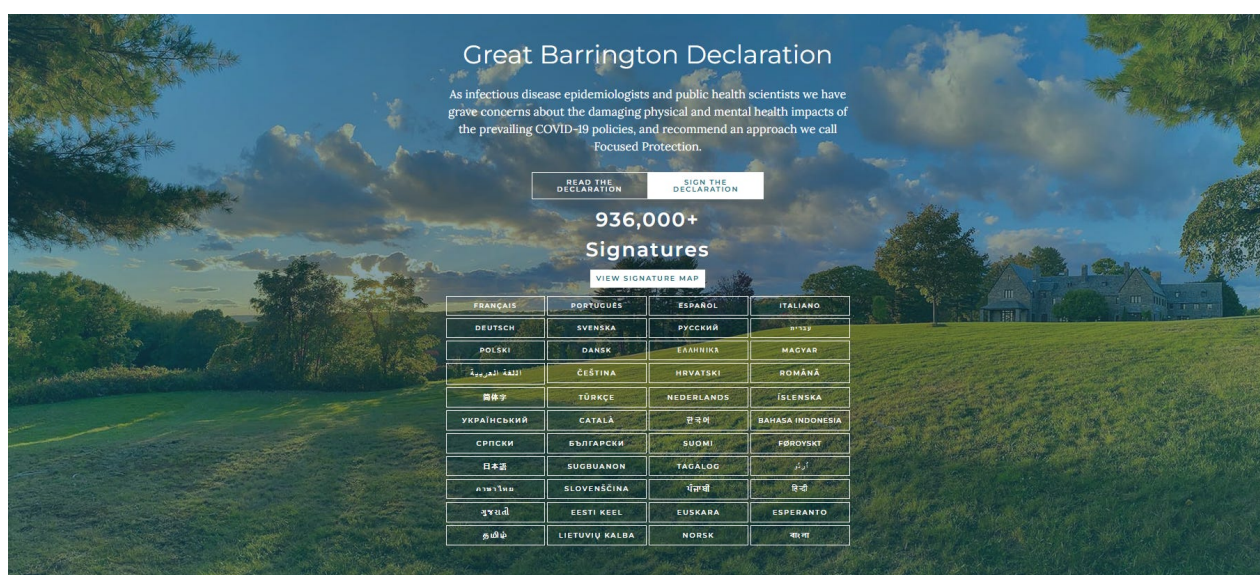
Great Barrington Declaration

As infectious disease epidemiologists and public health scientists we have grave concerns about the damaging physical and mental health impacts of the prevailing COVID-19 policies, and recommend an approach we call Focused Protection.

READ THE DECLARATION

SIGN THE DECLARATION

936,000+

Signatures

VIEW SIGNATURE MAP

| | | | |
|---|---|---|---|
| FRANÇAIS | PORTUGUÊS | ESPAÑOL | ITALIANO |
| DEUTSCH | SVENSKA | РУССКИЙ | עברית |
| POLSKI | DANSK | ΕΛΛΗΝΙΚΑ | MAGYAR |
| اللغة العربية | ČEŠTINA | HRVATSKI | ROMÂNĂ |
| 简体字 | TÜRKÇE | NEDERLANDS | ÍSLENSKA |
| УКРАЇНСЬКИЙ | CATALÀ | 한국어 | BAHASA INDONESIA |
| СРПСКИ | БЪЛГАРСКИ | SUOMI | FØROYSKT |
| 日本語 | SUGBUANON | TAGALOG | اردو |
| ภาษาไทย | SLOVENŠČINA | ਪੰਜਾਬੀ | हिन्दी |
| ગુજરાતી | EESTI KEEL | EUSKARA | ESPERANTO |
| தமிழ் | LIETUVIŲ KALBA | NORSK | বাংলা |